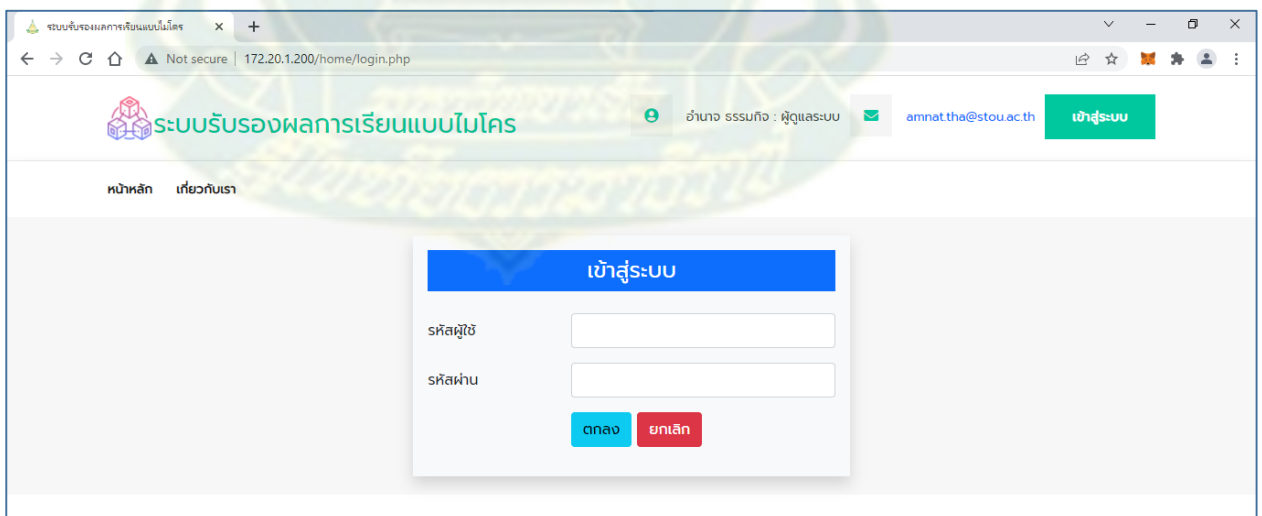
ระบบรับรองผลการเรียนแบบไมโคร ×

Not secure | 172.20.1.200/home/login.php

ระบบรับรองผลการเรียนแบบไมโคร

อำนาจ ธรรมกิจ : ผู้ดูแลระบบ

amnat.tha@stou.ac.th

เข้าสู่ระบบ

หน้าหลัก เกี่ยวกับเรา

เข้าสู่ระบบ

รหัสผู้ใช้

รหัสผ่าน

ตกลง ยกเลิก